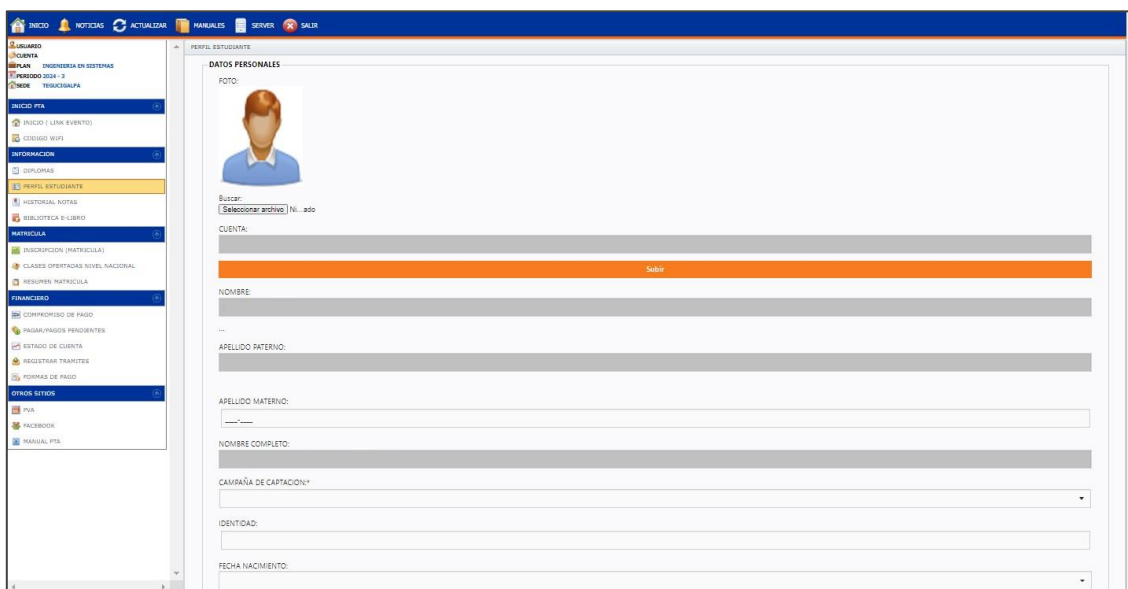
INICIO NOTICIAS ACTUALIZAR MANUALES SERVER SALIR

USUARIO
CUENTA
PLAN INGENIERIA EN SISTEMAS
PERIODO 2024 - 3
SEDE TEGUCIGALPA

INICIO PTA
INICIO ( LINK EVENTO)
CODIGO WIFI

INFORMACION
DIPLOMAS
PERFIL ESTUDIANTE
HISTORIAL NOTAS
BIBLIOTECA E-LIBRO

MATRICULA
INSCRIPCION (MATRICULA)
CLASES OFERTADAS NIVEL NACIONAL
RESUMEN MATRICULA

FINANCIERO
COMPROMISO DE PAGO
PAGAR/PAGOS PENDIENTES
ESTADO DE CUENTA
REGISTRAR TRAMITES
FORMAS DE PAGO

OTROS SITIOS
PVA
FACEBOOK
MANUAL PTA

PERFIL ESTUDIANTE

DATOS PERSONALES
FOTO:

Buscar:
Seleccionar archivo Ni...ado

CUENTA:

Subir

NOMBRE:

...

APELLIDO PATERNO:

APELLIDO MATERNO:
----------

NOMBRE COMPLETO:

CAMPAÑA DE CAPTACION:*

IDENTIDAD:

FECHA NACIMIENTO: